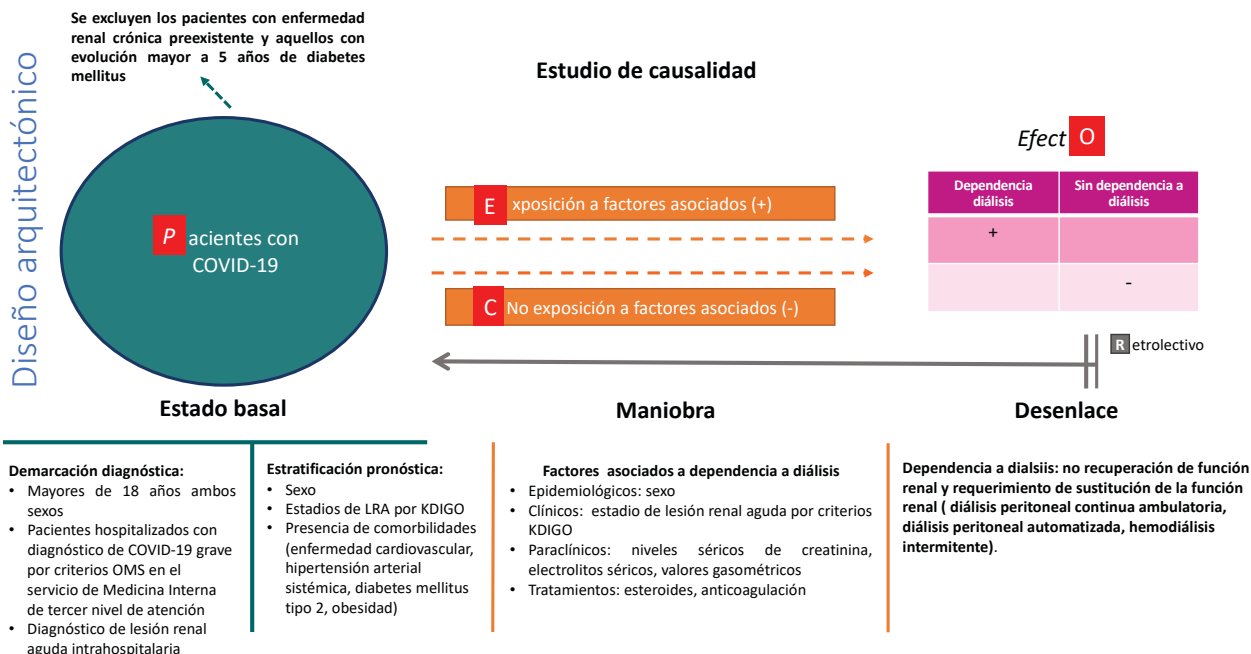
Diseño arquitectónico

Se excluyen los pacientes con enfermedad renal crónica preexistente y aquellos con evolución mayor a 5 años de diabetes mellitus

Estudio de causalidad

P acientes con COVID-19

E xposición a factores asociados (+)

C No exposición a factores asociados (-)

Efect O

| Dependencia diálisis | Sin dependencia a diálisis |
|---|---|
| + | |
| | - |

R etrolectivo

Estado basal

Maniobra

Desenlace

Demarcación diagnóstica:
• Mayores de 18 años ambos sexos
• Pacientes hospitalizados con diagnóstico de COVID-19 grave por criterios OMS en el servicio de Medicina Interna de tercer nivel de atención
• Diagnóstico de lesión renal aguda intrahospitalaria

Estratificación pronóstica:
• Sexo
• Estadios de LRA por KDIGO
• Presencia de comorbilidades (enfermedad cardiovascular, hipertensión arterial sistémica, diabetes mellitus tipo 2, obesidad)

Factores asociados a dependencia a diálisis
• Epidemiológicos: sexo
• Clínicos: estadio de lesión renal aguda por criterios KDIGO
• Paraclínicos: niveles séricos de creatinina, electrolitos séricos, valores gasométricos
• Tratamientos: esteroides, anticoagulación

Dependencia a dialsiis: no recuperación de función renal y requerimiento de sustitución de la función renal ( diálisis peritoneal continua ambulatoria, diálisis peritoneal automatizada, hemodiálisis intermitente).